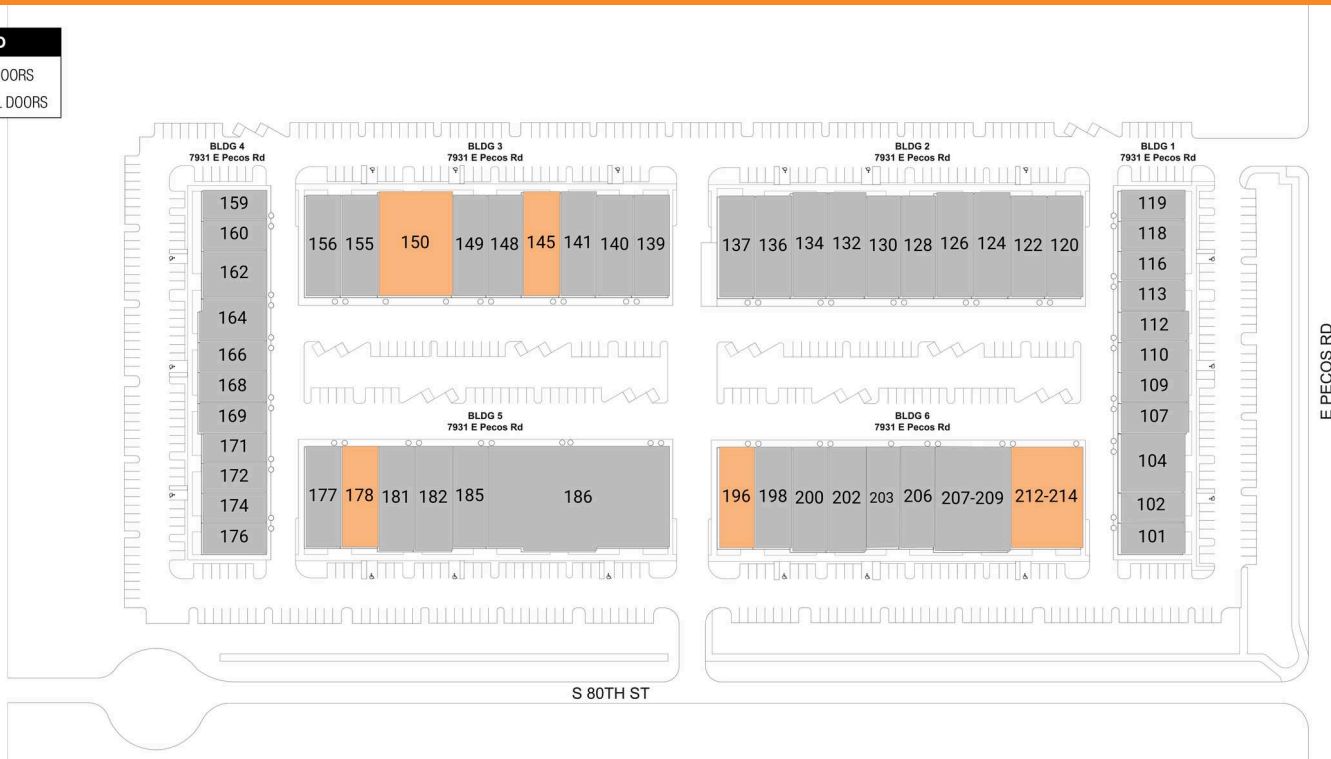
D
OORS
L DOORS

BLDG 4
7931 E Pecos Rd

BLDG 3
7931 E Pecos Rd

BLDG 2
7931 E Pecos Rd

BLDG 1
7931 E Pecos Rd

159
160
162
164
166
168
169
171
172
174
176

156 155 150 149 148 145 141 140 139

137 136 134 132 130 128 126 124 122 120

119
118
116
113
112
110
109
107
104
102
101

BLDG 5
7931 E Pecos Rd

BLDG 6
7931 E Pecos Rd

177 178 181 182 185 186

196 198 200 202 203 206 207-209 212-214

E PECOS RD

S 80TH ST